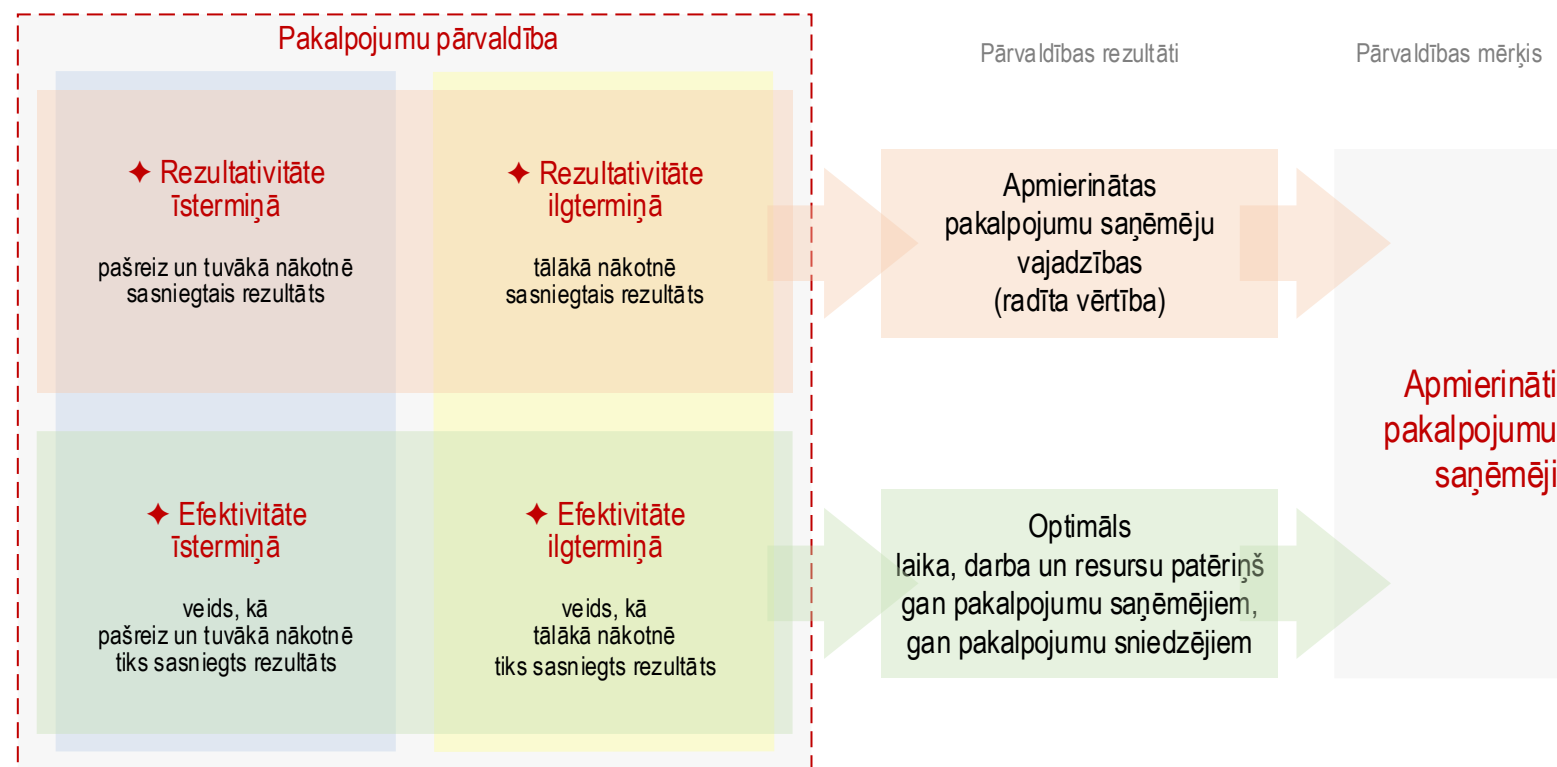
Pakalpojumu pārvaldība

Pārvaldības rezultāti

Pārvaldības mērķis

✦ Rezultativitāte īstermiņā

pašreiz un tuvākā nākotnē sasniegtais rezultāts

✦ Rezultativitāte ilgtermiņā

tālākā nākotnē sasniegtais rezultāts

Apmierinātas pakalpojumu saņēmēju vajadzības (radīta vērtība)

✦ Efektivitāte īstermiņā

veids, kā pašreiz un tuvākā nākotnē tiks sasniegts rezultāts

✦ Efektivitāte ilgtermiņā

veids, kā tālākā nākotnē tiks sasniegts rezultāts

Optimāls laika, darba un resursu patēriņš gan pakalpojumu saņēmējiem, gan pakalpojumu sniedzējiem

Apmierināti pakalpojumu saņēmēji